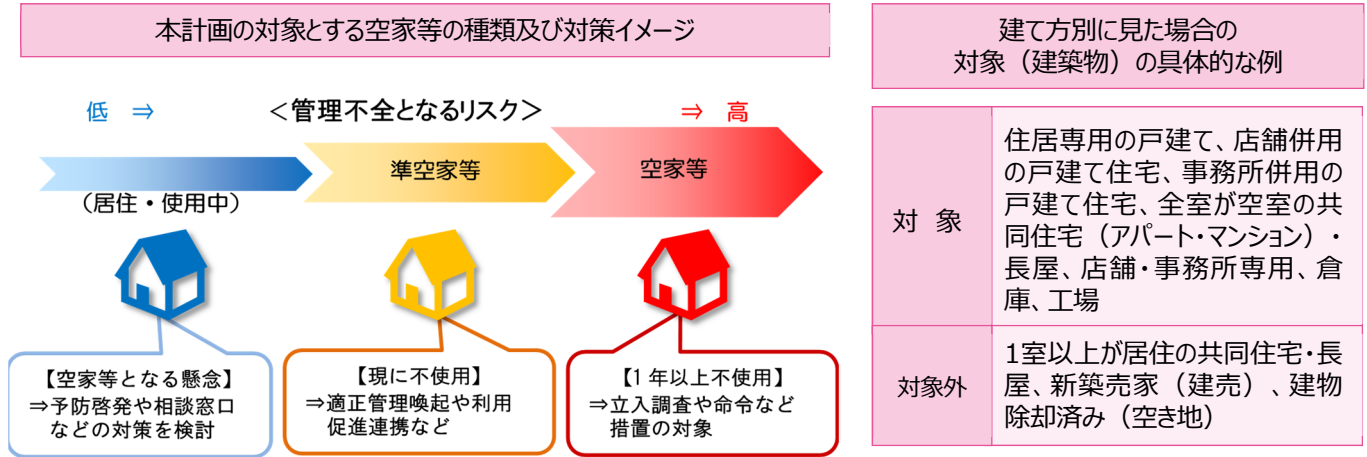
本計画の対象とする空家等の種類及び対策イメージ

低 ⇒ ＜管理不全となるリスク＞ ⇒ 高

（居住・使用中）

準空家等

空家等

【空家等となる懸念】
⇒予防啓発や相談窓口などの対策を検討

【現に不使用】
⇒適正管理喚起や利用促進連携など

【1 年以上不使用】
⇒立入調査や命令など措置の対象

建て方別に見た場合の対象（建築物）の具体的な例

| 対 象 | 住居専用の戸建て、店舗併用の戸建て住宅、事務所併用の戸建て住宅、全室が空室の共同住宅（アパート・マンション）・長屋、店舗・事務所専用、倉庫、工場 |
|---|---|
| 対象外 | 1室以上が居住の共同住宅・長屋、新築売家（建売）、建物除却済み（空き地） |